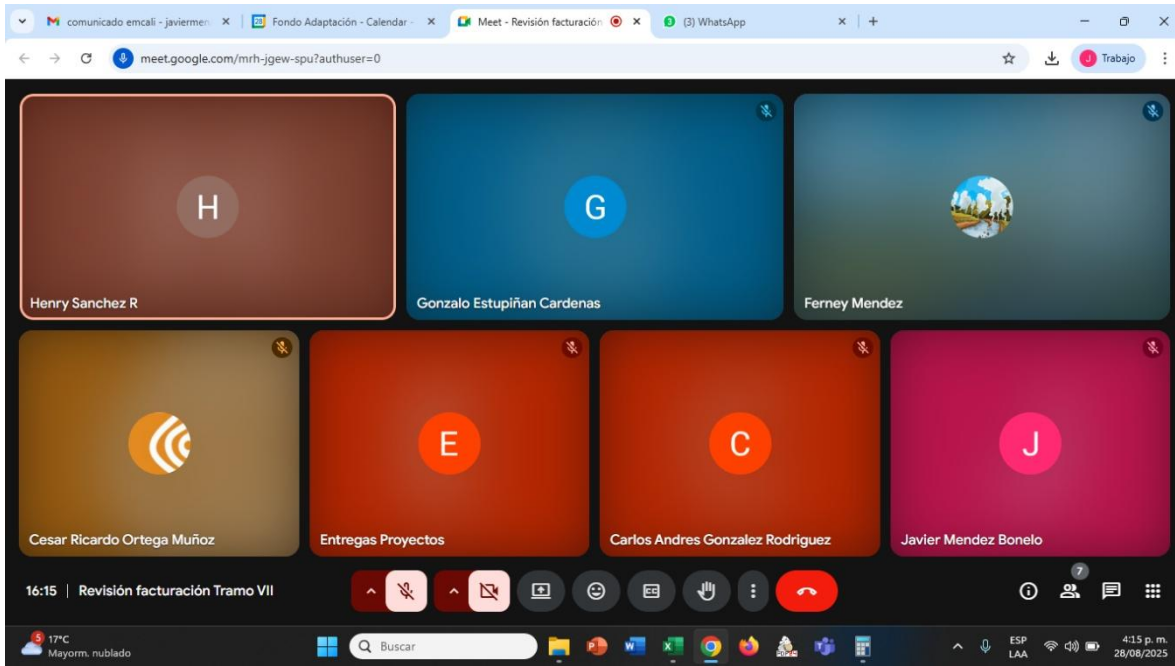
comunicado emcali - javiermen ×
28 Fondo Adaptación - Calendar ×
Meet - Revisión facturación ×
3 (3) WhatsApp ×
+

meet.google.com/mrh-jgew-spu?authuser=0
J Trabajo

H
Henry Sanchez R

G
Gonzalo Estupiñan Cardenas

Ferney Mendez

Cesar Ricardo Ortega Muñoz

E
Entregas Proyectos

C
Carlos Andres Gonzalez Rodriguez

J
Javier Mendez Bonelo

16:15 | Revisión facturación Tramo VII

7

5 17°C
Mayorm. nublado
Buscar
ESP LAA
4:15 p. m.
28/08/2025